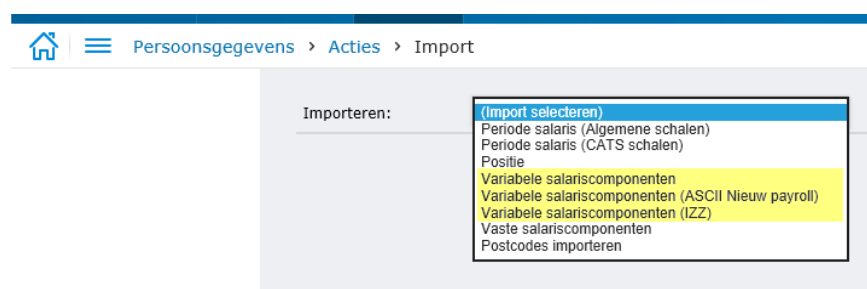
Persoonsgegevens › Acties › Import

Importeren:

(Import selecteren)
Periode salaris (Algemene schalen)
Periode salaris (CATS schalen)
Positie
Variabele salariscomponenten
Variabele salariscomponenten (ASCII Nieuw payroll)
Variabele salariscomponenten (IZZ)
Vaste salariscomponenten
Postcodes importeren